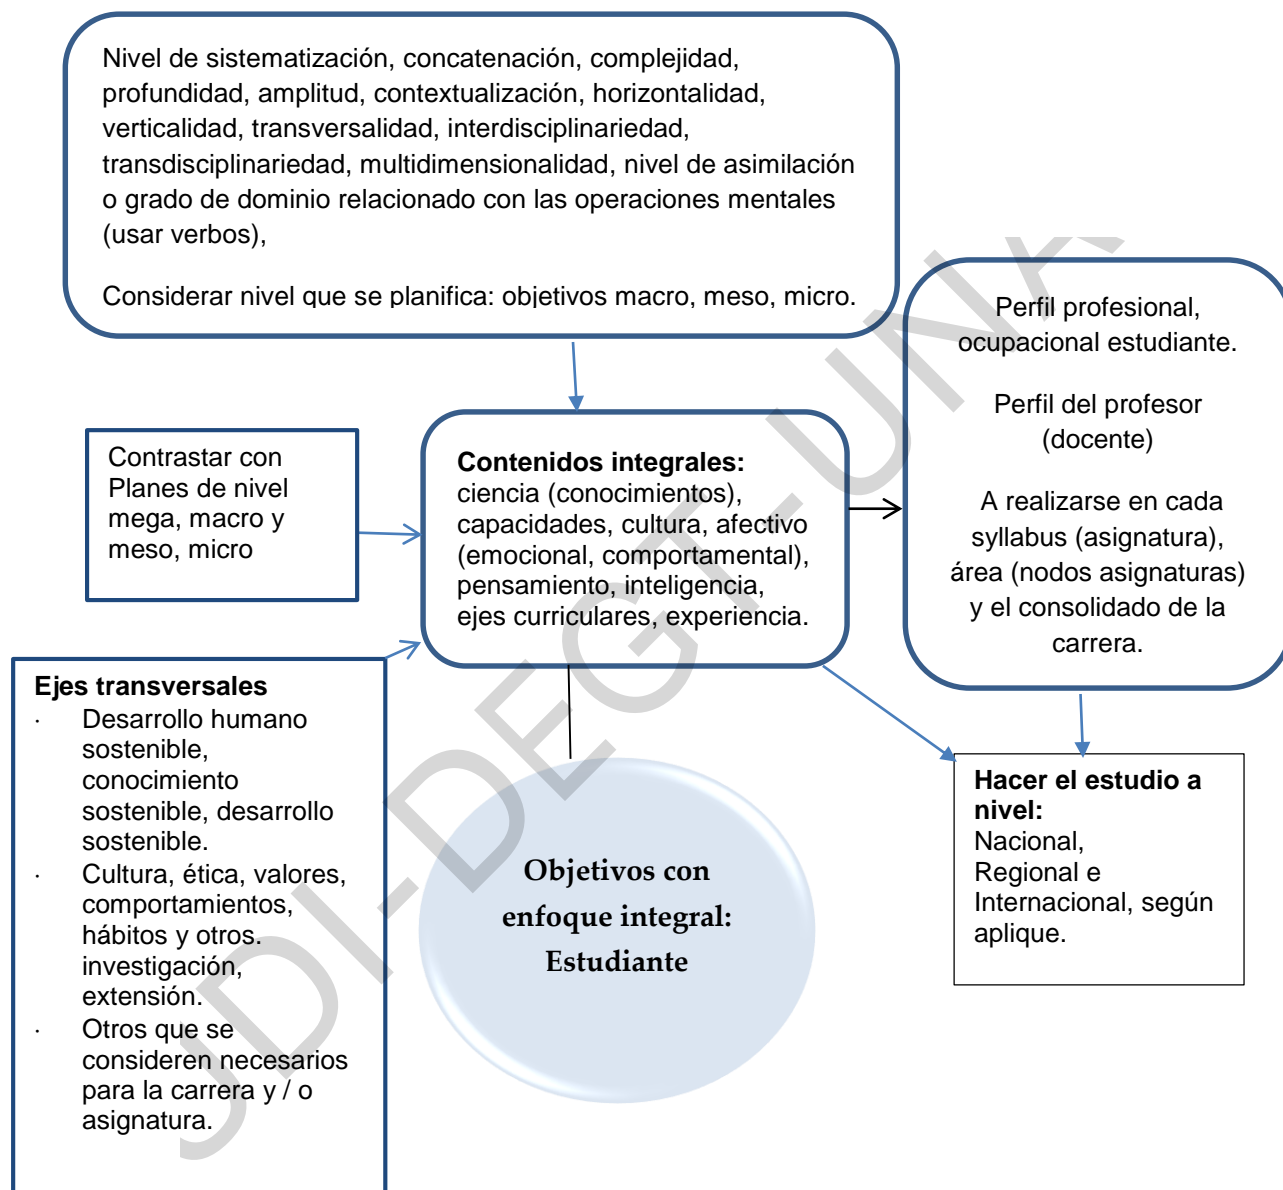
Nivel de sistematización, concatenación, complejidad, profundidad, amplitud, contextualización, horizontalidad, verticalidad, transversalidad, interdisciplinariedad, transdisciplinariedad, multidimensionalidad, nivel de asimilación o grado de dominio relacionado con las operaciones mentales (usar verbos),

Considerar nivel que se planifica: objetivos macro, meso, micro.

Perfil profesional, ocupacional estudiante.

Perfil del profesor (docente)

A realizarse en cada syllabus (asignatura), área (nodos asignaturas) y el consolidado de la carrera.

Contrastar con Planes de nivel mega, macro y meso, micro

**Contenidos integrales:** ciencia (conocimientos), capacidades, cultura, afectivo (emocional, comportamental), pensamiento, inteligencia, ejes curriculares, experiencia.

**Ejes transversales**
· Desarrollo humano sostenible, conocimiento sostenible, desarrollo sostenible.
· Cultura, ética, valores, comportamientos, hábitos y otros. investigación, extensión.
· Otros que se consideren necesarios para la carrera y / o asignatura.

Objetivos con enfoque integral: Estudiante

**Hacer el estudio a nivel:**
Nacional,
Regional e
Internacional, según aplique.

DI-DEGT-UNA